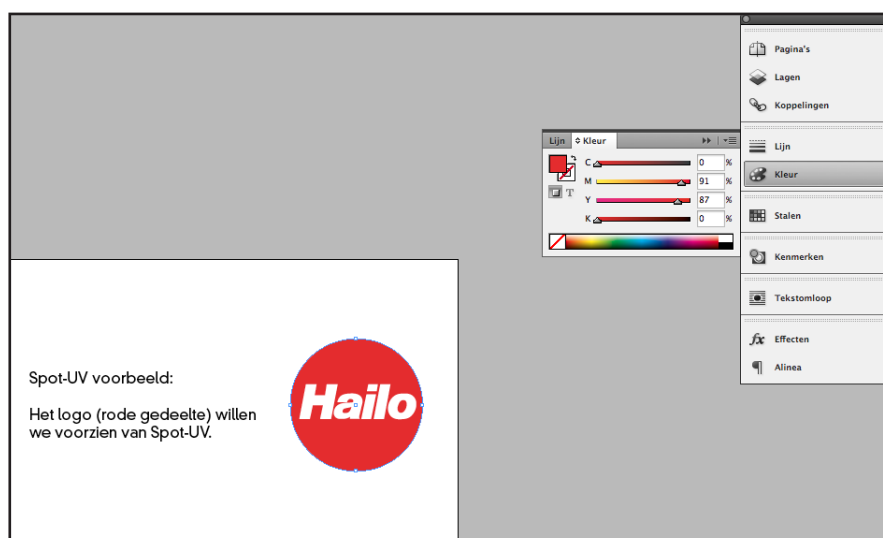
Pagina's
Lagen
Koppelingen
Lijn
Kleur
Stalen
Kenmerken
Tekstomloop
$fx$ Effecten
¶ Alinea

Lijn ◆ Kleur

T

C 0 %
M 91 %
Y 87 %
K 0 %

Spot-UV voorbeeld:

Het logo (rode gedeelte) willen we voorzien van Spot-UV.

Hailo